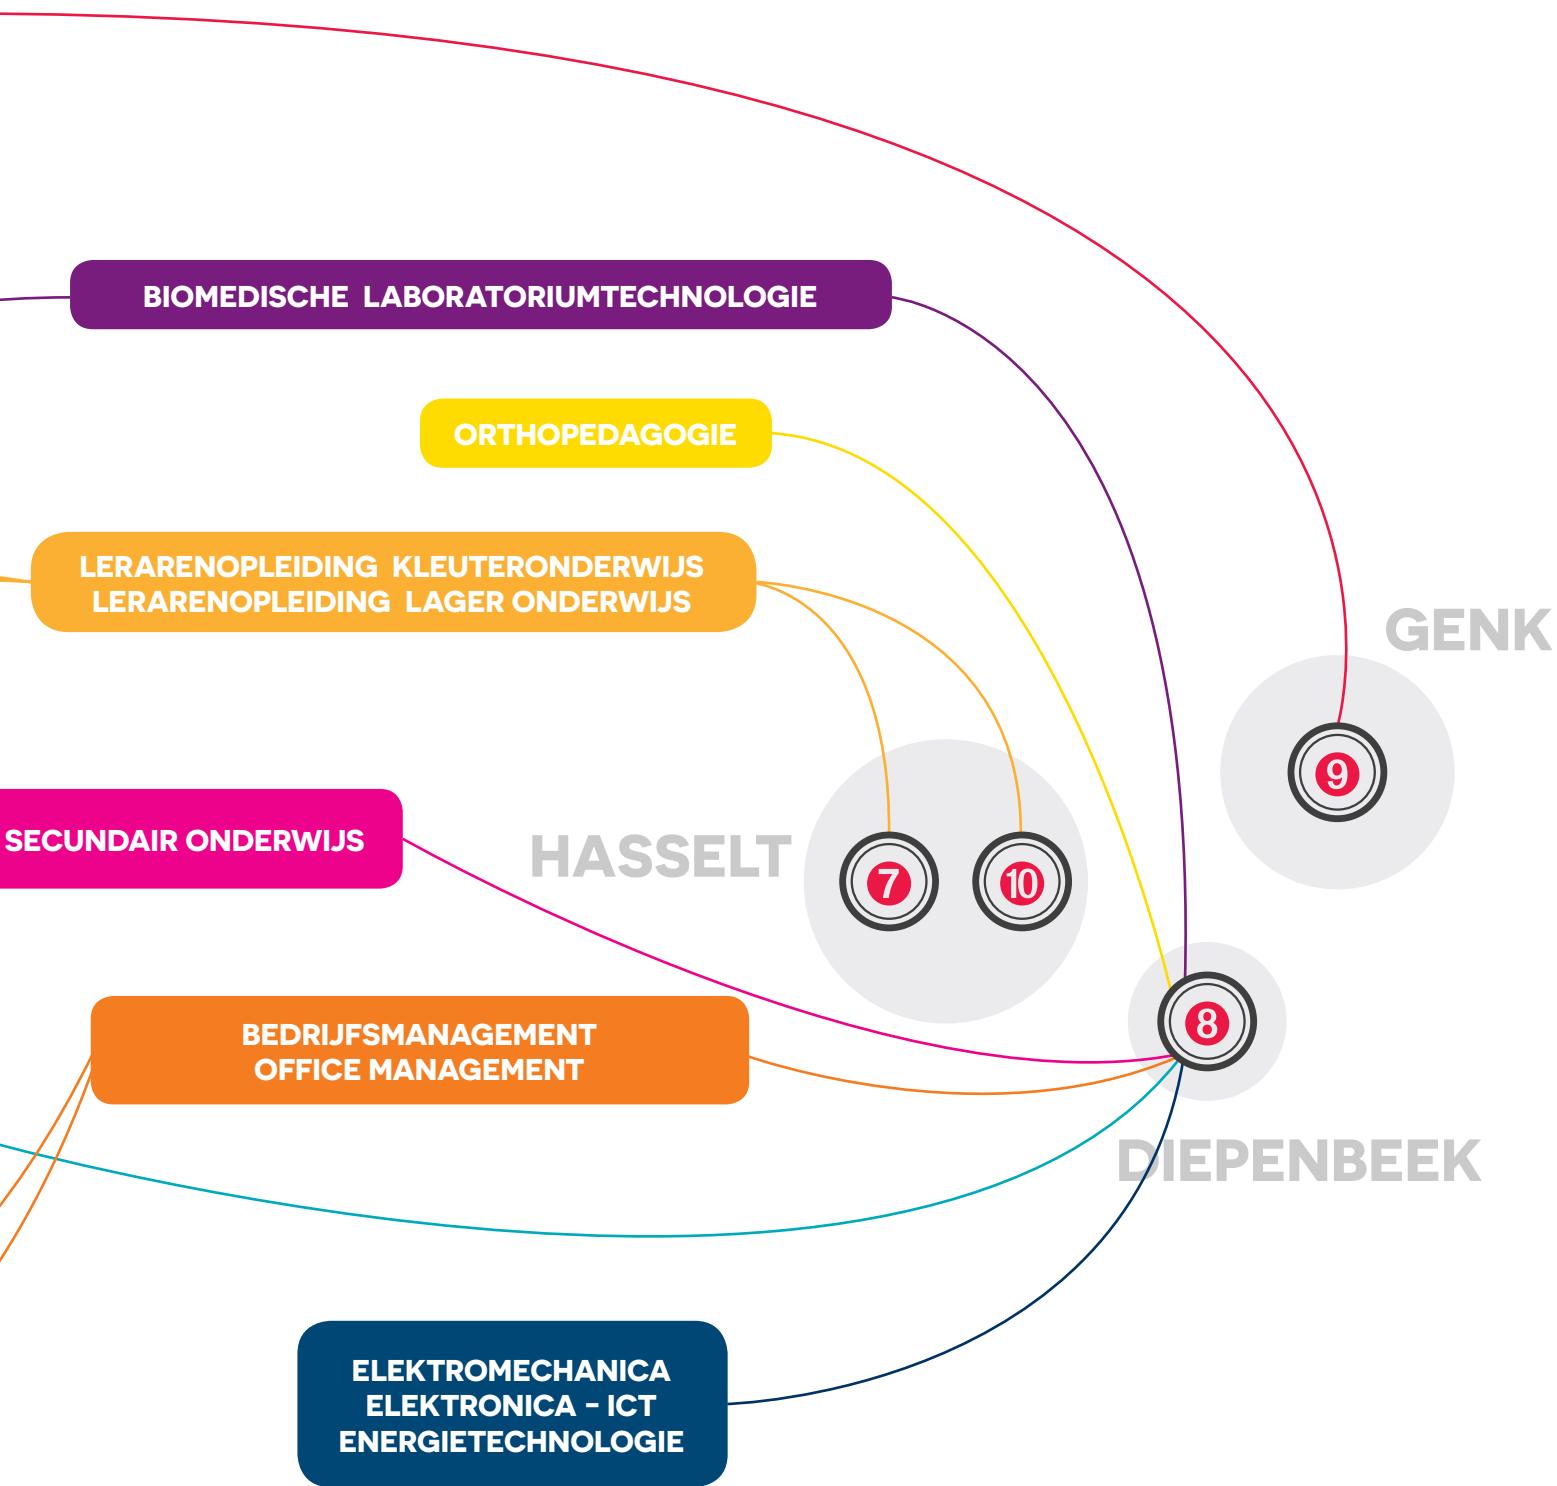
BIOMEDISCHE LABORATORIUMTECHNOLOGIE

ORTHOPEDAGOGIE

LERARENOPLEIDING KLEUTERONDERWIJS
LERARENOPLEIDING LAGER ONDERWIJS

GENK

9

SECUNDAIR ONDERWIJS

HASSELT

7

10

BEDRIJFSMANAGEMENT
OFFICE MANAGEMENT

8

DIEPENBEEK

ELEKTROMECHANICA
ELEKTRONICA - ICT
ENERGIETECHNOLOGIE